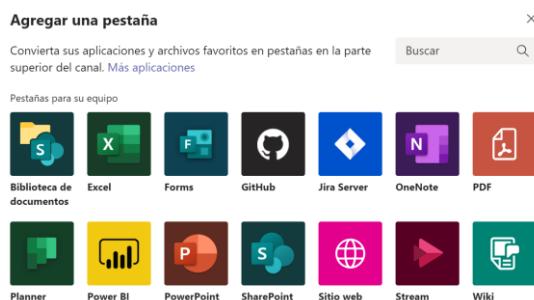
Agregar una pestaña

×

Convierta sus aplicaciones y archivos favoritos en pestañas en la parte superior del canal. Más aplicaciones

Buscar

Pestañas para su equipo

Biblioteca de documentos
Excel
Forms
GitHub
Jira Server
OneNote
PDF

Planner
Power BI
PowerPoint
SharePoint
Sitio web
Stream
Wiki